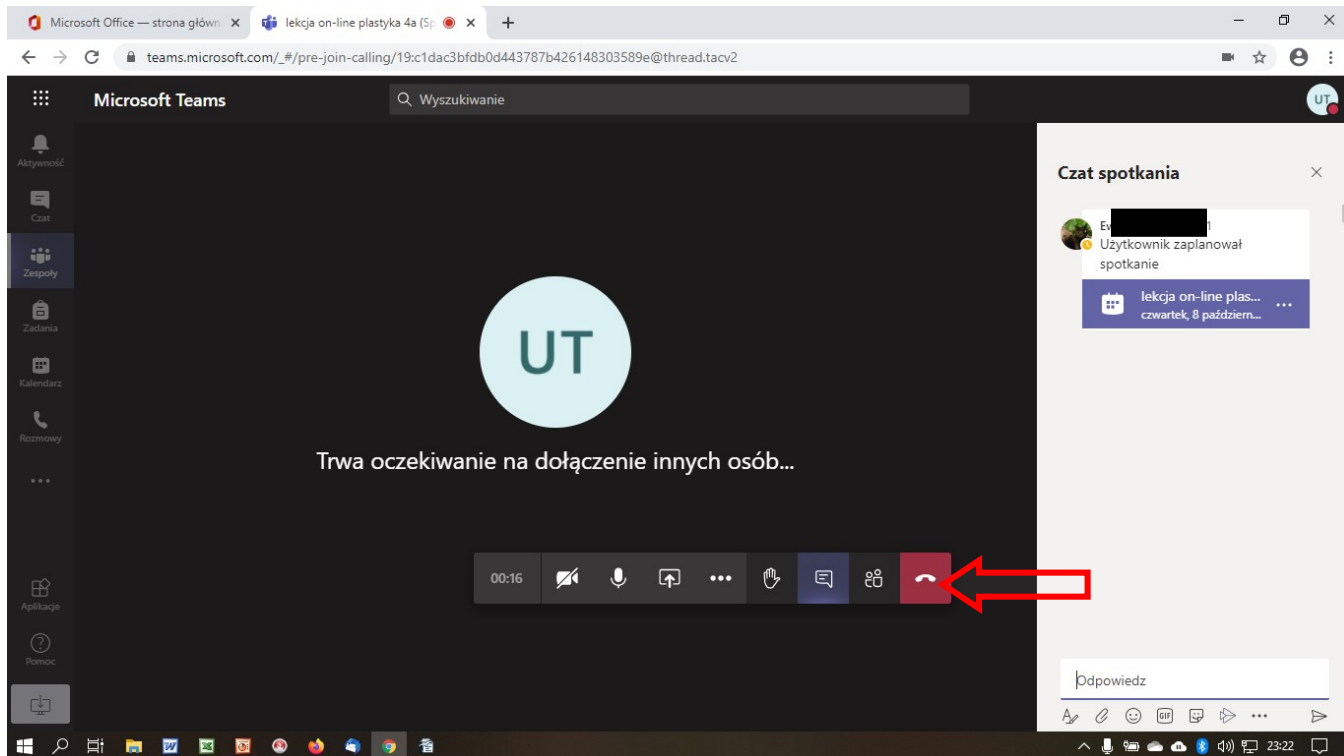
Microsoft Office — strona główn ×
lekcja on-line plastyka 4a (Sp ×
+

teams.microsoft.com/_#/pre-join-calling/19:c1dac3bfdb0d443787b426148303589e@thread.tacv2

Microsoft Teams
Wyszukiwanie
UT

Aktywność
Czat
Zespoły
Zadania
Kalendarz
Rozmowy
...
Aplikacje
Pomoc

UT

Trwa oczekiwanie na dołączenie innych osób...

00:16

Czat spotkania

Ew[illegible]1
Użytkownik zaplanował spotkanie

lekcja on-line plas...
czwartek, 8 październ...

Odpowiedz

23:22